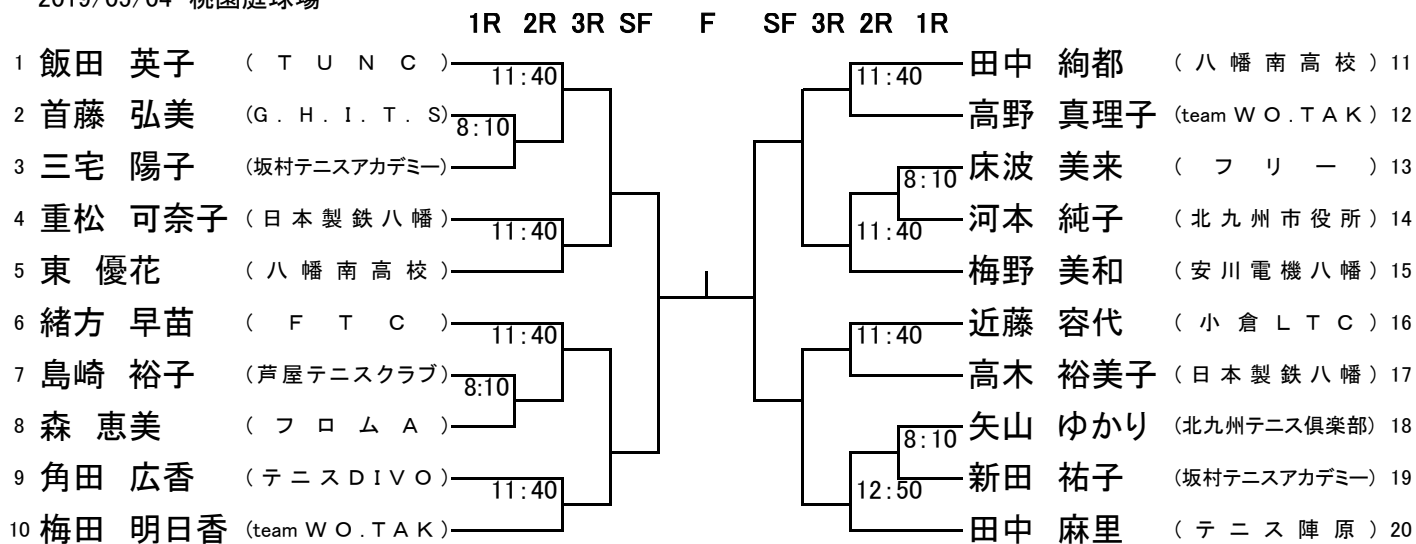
2019/05/04 桃園庭球場

1R 2R 3R SF F SF 3R 2R 1R

1 飯田 英子 ( T U N C )
2 首藤 弘美 (G. H. I. T. S)
3 三宅 陽子 (坂村テニスアカデミー)
4 重松 可奈子 (日本製鉄八幡)
5 東 優花 (八幡南高校)
6 緒方 早苗 ( F T C )
7 島崎 裕子 (芦屋テニスクラブ)
8 森 恵美 ( フ ロ ム A )
9 角田 広香 (テニスDIVO)
10 梅田 明日香 (team WO.TAK)

11:40
8:10
11:40
11:40
8:10
11:40

11:40
8:10
11:40
11:40
8:10
12:50

田中 絢都 (八幡南高校) 11
高野 真理子 (team WO.TAK) 12
床波 美来 ( フ リ ー ) 13
河本 純子 (北九州市役所) 14
梅野 美和 (安川電機八幡) 15
近藤 容代 (小倉LTC) 16
高木 裕美子 (日本製鉄八幡) 17
矢山 ゆかり (北九州テニス倶楽部) 18
新田 祐子 (坂村テニスアカデミー) 19
田中 麻里 (テニス陣原) 20